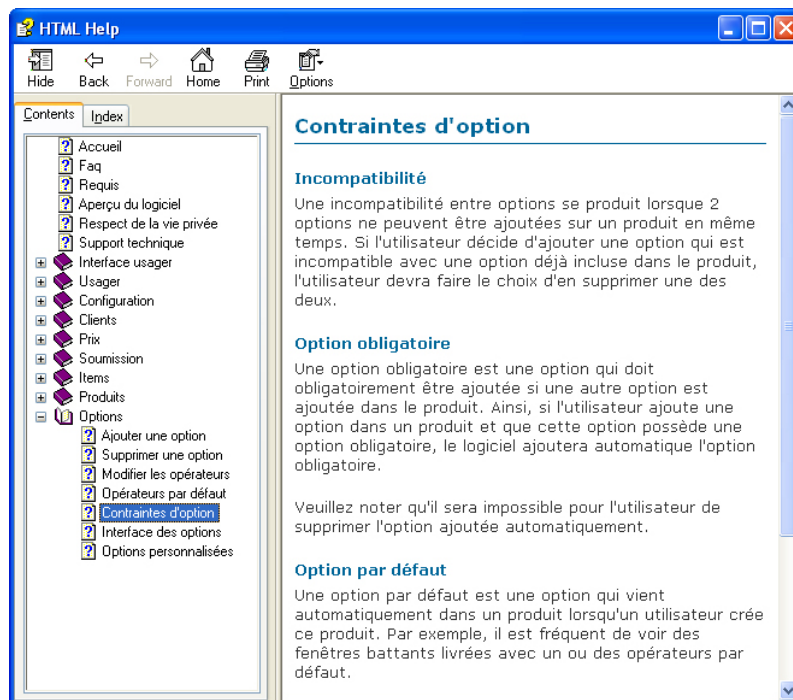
HTML Help

Hide Back Forward Home Print Options

Contents Index

Accueil
Faq
Requis
Aperçu du logiciel
Respect de la vie privée
Support technique
Interface usager
Usager
Configuration
Clients
Prix
Soumission
Items
Produits
Options
Ajouter une option
Supprimer une option
Modifier les opérateurs
Opérateurs par défaut
Contraintes d'option
Interface des options
Options personnalisées

Contraintes d'option

Incompatibilité

Une incompatibilité entre options se produit lorsque 2 options ne peuvent être ajoutées sur un produit en même temps. Si l'utilisateur décide d'ajouter une option qui est incompatible avec une option déjà incluse dans le produit, l'utilisateur devra faire le choix d'en supprimer une des deux.

Option obligatoire

Une option obligatoire est une option qui doit obligatoirement être ajoutée si une autre option est ajoutée dans le produit. Ainsi, si l'utilisateur ajoute une option dans un produit et que cette option possède une option obligatoire, le logiciel ajoutera automatique l'option obligatoire.

Veuillez noter qu'il sera impossible pour l'utilisateur de supprimer l'option ajoutée automatiquement.

Option par défaut

Une option par défaut est une option qui vient automatiquement dans un produit lorsqu'un utilisateur crée ce produit. Par exemple, il est fréquent de voir des fenêtres battants livrées avec un ou des opérateurs par défaut.